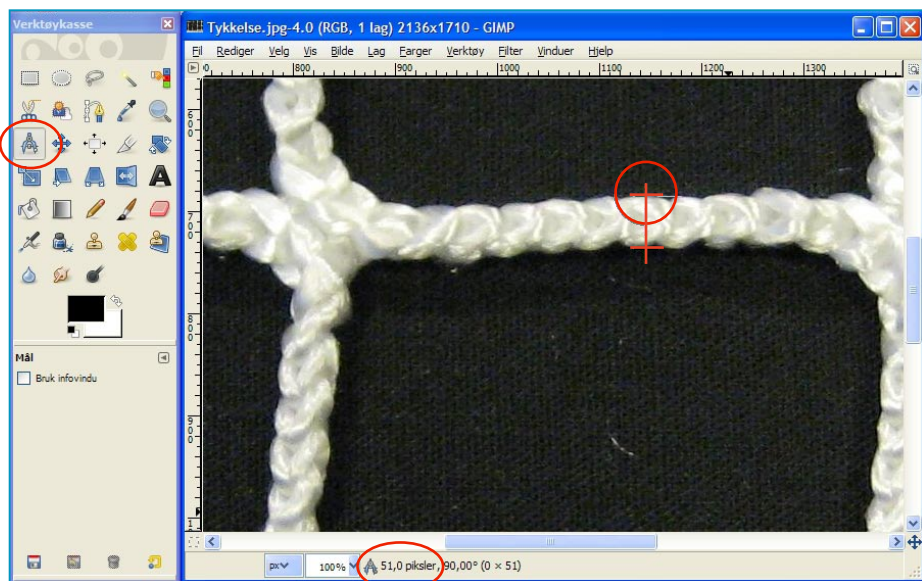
Verktøykasse

Mål

Bruk infovindu

Tykkelse.jpg-4.0 (RGB, 1 lag) 2136x1710 - GIMP

Fil Rediger Velg Vis Bilde Lag Farger Verktøy Filter Vinduer Hjelp

800 900 1000 1100 1200 1300

600 700 800 900 1

px 100% 51,0 piksler, 90,00° (0 × 51)